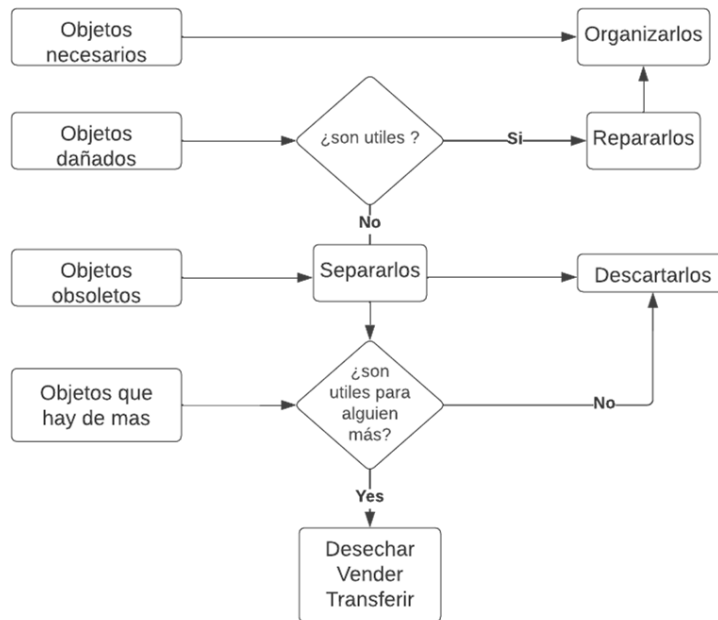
Objetos necesarios

Organizarlos

Objetos dañados

¿son utiles ?

Si

Repararlos

No

Objetos obsoletos

Separarlos

Descartarlos

Objetos que hay de mas

¿son utiles para alguien más?

No

Yes

Desechar
Vender
Transferir